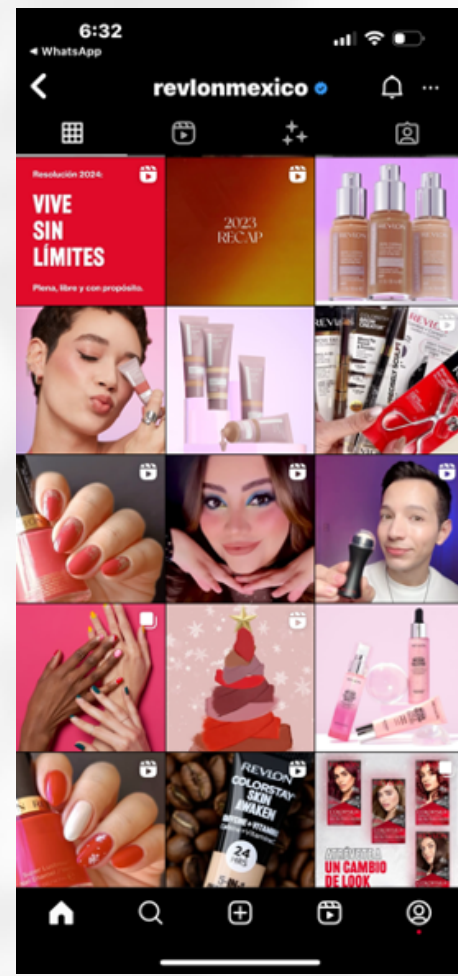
6:32
◂ WhatsApp

revlonmexico

Resolución 2024:
VIVE SIN LÍMITES
Plena, libre y con propósito.

2023 RECAP

REVLON REVLON REVLON

REVLON REVLON

REVLON
COLORSTAY
SKIN AWAKEN
24 HRS

ATRÉVETE A UN CAMBIO DE LOOK